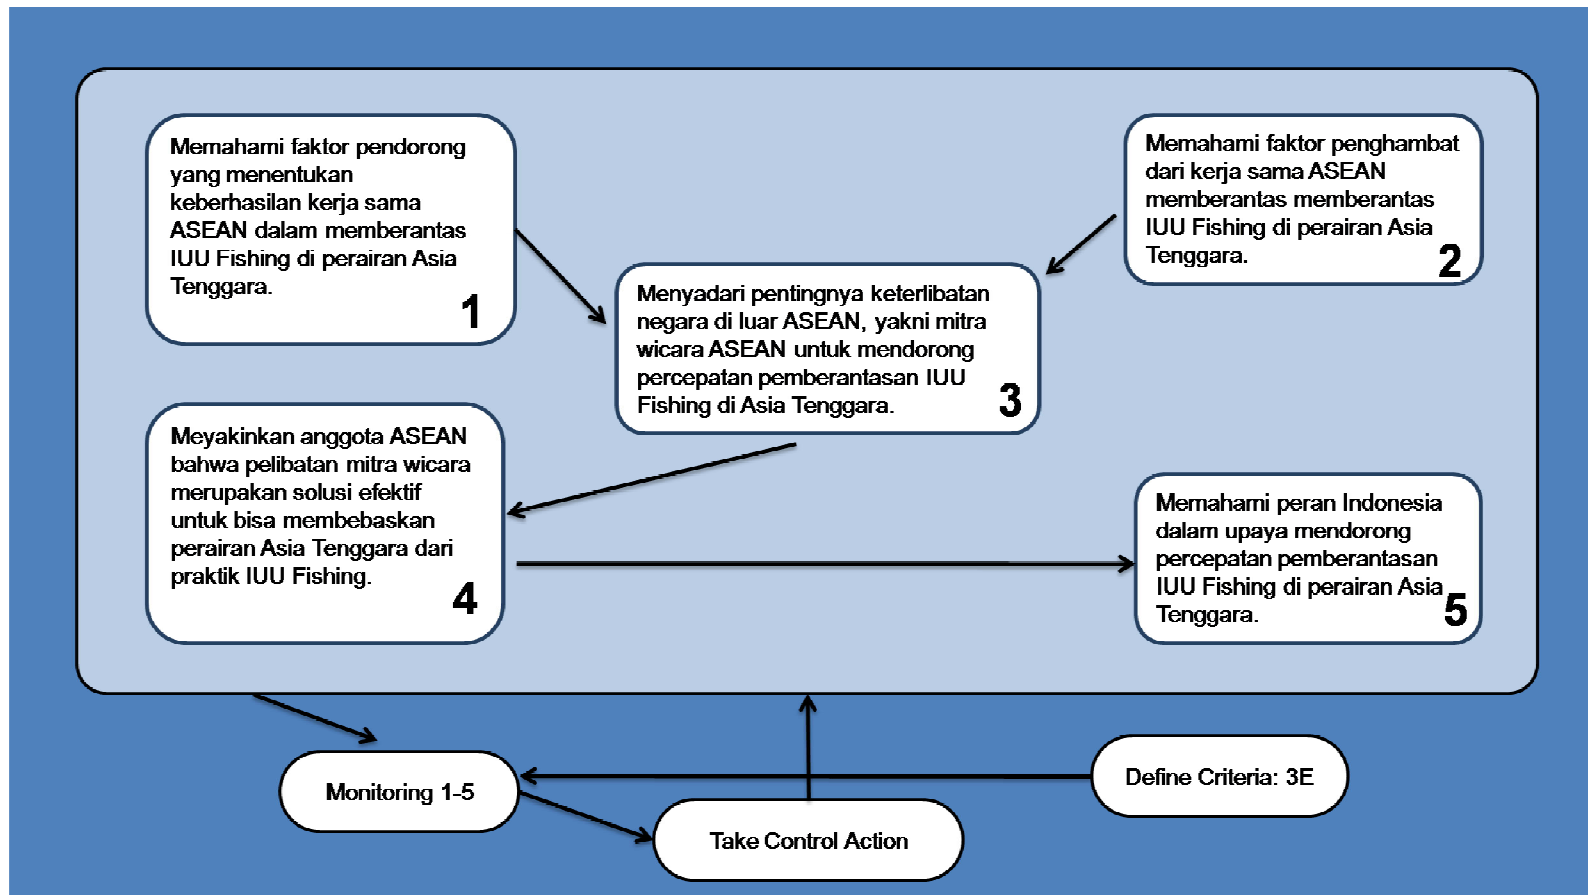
Memahami faktor pendorong yang menentukan keberhasilan kerja sama ASEAN dalam memberantas IUU Fishing di perairan Asia Tenggara.
1

Memahami faktor penghambat dari kerja sama ASEAN memberantas memberantas IUU Fishing di perairan Asia Tenggara.
2

Menyadari pentingnya keterlibatan negara di luar ASEAN, yakni mitra wicara ASEAN untuk mendorong percepatan pemberantasan IUU Fishing di Asia Tenggara.
3

Meyakinkan anggota ASEAN bahwa pelibatan mitra wicara merupakan solusi efektif untuk bisa membebaskan perairan Asia Tenggara dari praktik IUU Fishing.
4

Memahami peran Indonesia dalam upaya mendorong percepatan pemberantasan IUU Fishing di perairan Asia Tenggara.
5

Monitoring 1-5

Define Criteria: 3E

Take Control Action